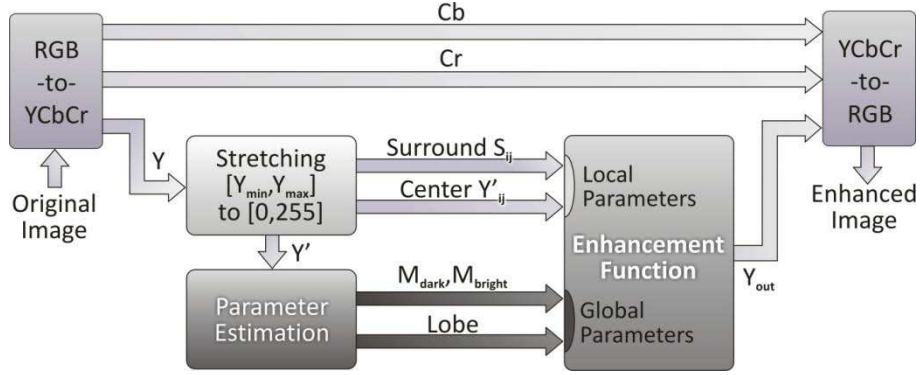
RGB -to- YCbCr

Cb

Cr

YCbCr -to- RGB

Y

Original Image

Stretching $[Y_{min}, Y_{max}]$ to [0,255]

Surround $S_{ij}$

Center $Y'_{ij}$

Local Parameters

Enhanced Image

Y'

Enhancement Function

Parameter Estimation

$M_{dark}, M_{bright}$

Lobe

Global Parameters

$Y_{out}$